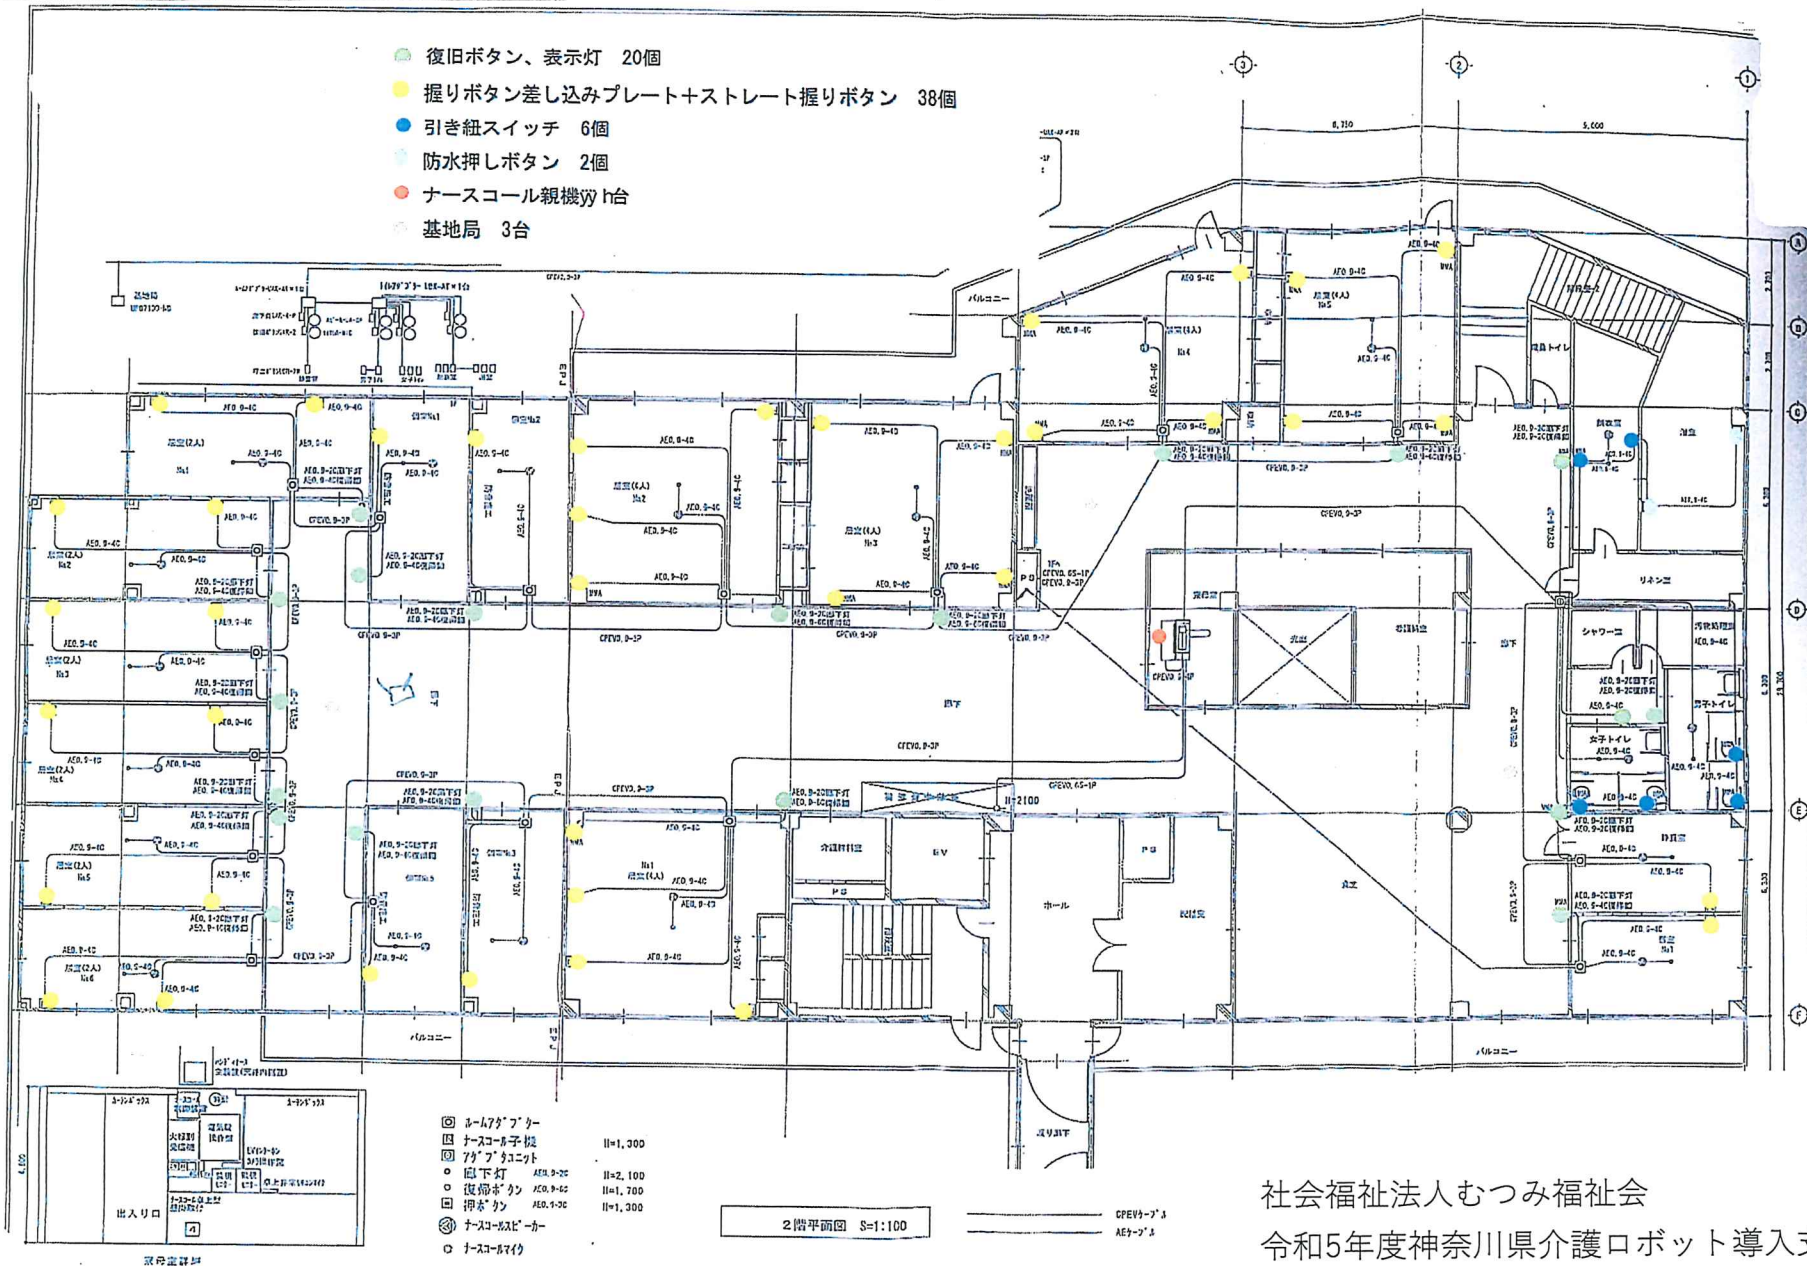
復旧ボタン、表示灯　20個
握りボタン差し込みプレート+ストレート握りボタン　38個
引き紐スイッチ　6個
防水押しボタン　2個
ナースコール親機yy h台
基地局　3台

バルコニー
居室(4人) №5
居室(4人) №4
居室(2人) №1
居室(2人) №2
居室(2人) №3
居室(2人) №4
居室(2人) №5
居室(2人) №6
居室(4人) №2
居室(4人) №3
居室(4人) №1
廊下
ホール
EV
PS
リネン室
シャワー室
男子トイレ
女子トイレ
浴室
脱衣室
介護材料室
汚物処理室
居室 №1
バルコニー
バルコニー
出入口

ホームアダプター
ナースコール子機　H=1,300
アダプタユニット
廊下灯　AE0.9-2C　H=2,100
復帰ボタン　AE0.9-6C　H=1,700
押ボタン　AE0.9-3C　H=1,300
ナースコールスピーカー
ナースコールマイク

2階平面図　S=1:100

CPEVケーブル
AEケーブル

社会福祉法人むつみ福祉会
令和5年度神奈川県介護ロボット導入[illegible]